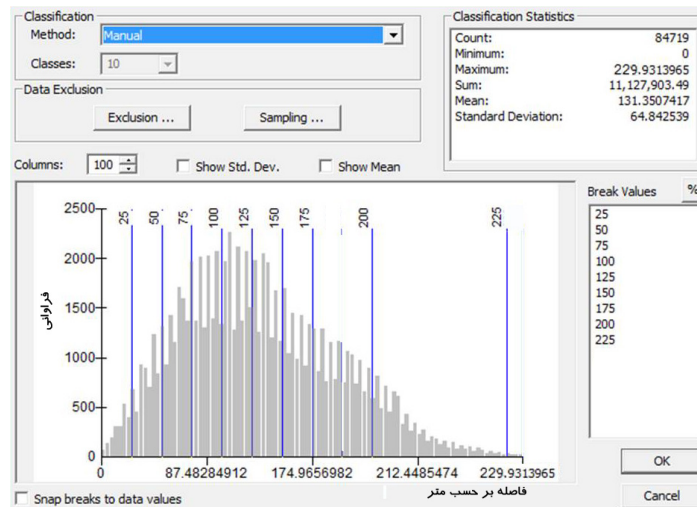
Classification
Method: Manual
Classes: 10

Data Exclusion
Exclusion ...
Sampling ...

Classification Statistics
| | |
|---|---|
| Count: | 84719 |
| Minimum: | 0 |
| Maximum: | 229.9313965 |
| Sum: | 11,127,903.49 |
| Mean: | 131.3507417 |
| Standard Deviation: | 64.842539 |

Columns: 100
Show Std. Dev.
Show Mean

Break Values
%
25
50
75
100
125
150
175
200
225

2500
2000
1500
1000
500
0
فراوانی
25
50
75
100
125
150
175
200
225
0
87.48284912
174.9656982
212.4485474
229.9313965
فاصله بر حسب متر

OK
Cancel
Snap breaks to data values